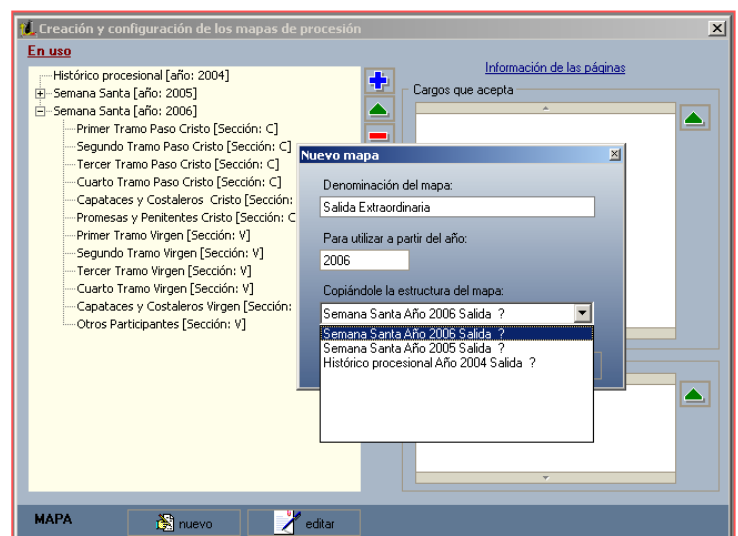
Creación y configuración de los mapas de procesión

En uso

Histórico procesional [año: 2004]
Semana Santa [año: 2005]
Semana Santa [año: 2006]
Primer Tramo Paso Cristo [Sección: C]
Segundo Tramo Paso Cristo [Sección: C]
Tercer Tramo Paso Cristo [Sección: C]
Cuarto Tramo Paso Cristo [Sección: C]
Capataces y Costaleros Cristo [Sección:
Promesas y Penitentes Cristo [Sección: C
Primer Tramo Virgen [Sección: V]
Segundo Tramo Virgen [Sección: V]
Tercer Tramo Virgen [Sección: V]
Cuarto Tramo Virgen [Sección: V]
Capataces y Costaleros Virgen [Sección:
Otros Participantes [Sección: V]

Información de las páginas

Cargos que acepta

Nuevo mapa

Denominación del mapa:

Salida Extraordinaria

Para utilizar a partir del año:

2006

Copiándole la estructura del mapa:

Semana Santa Año 2006 Salida ?

Semana Santa Año 2006 Salida ?
Semana Santa Año 2005 Salida ?
Histórico procesional Año 2004 Salida ?

MAPA

nuevo

editar